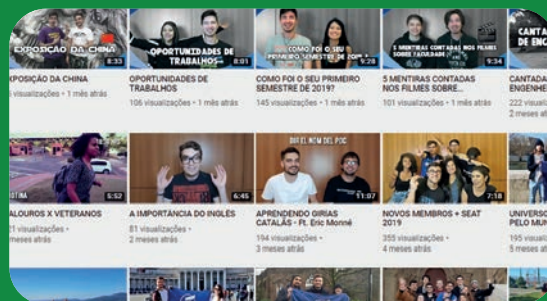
EXPOSIÇÃO DA CHINA
8:33
EXPOSIÇÃO DA CHINA
visualizações • 1 mês atrás

OPORTUNIDADES DE TRABALHOS
8:01
OPORTUNIDADES DE TRABALHOS
106 visualizações • 1 mês atrás

COMO FOI O SEU PRIMEIRO SEMESTRE DE 2019?
9:28
COMO FOI O SEU PRIMEIRO SEMESTRE DE 2019?
145 visualizações • 1 mês atrás

5 MENTIRAS CONTADAS NOS FILMES SOBRE FACULDADE
9:34
5 MENTIRAS CONTADAS NOS FILMES SOBRE...
101 visualizações • 1 mês atrás

CANTA DE ENG
CANTAD ENGENHE
222 visuali
2 meses at

5:52
CALOUROS X VETERANOS
1 visualizações •
meses atrás

6:45
A IMPORTÂNCIA DO INGLÊS
81 visualizações •
2 meses atrás

11:07
APRENDENDO GÍRIAS CATALÃS - Ft. Eric Monné
194 visualizações •
3 meses atrás

7:18
NOVOS MEMBROS + SEAT 2019
355 visualizações •
4 meses atrás

UNIVERSO PELO MUN
195 visuali
5 meses at